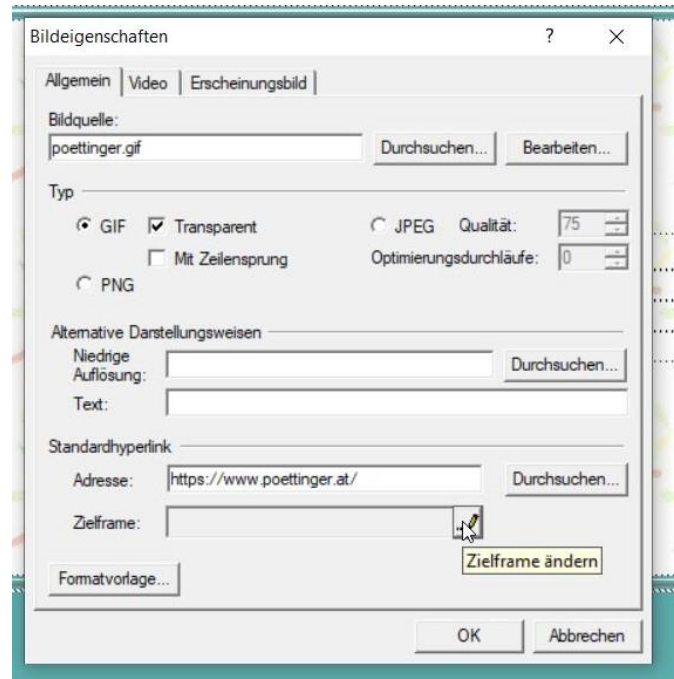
Bildeigenschaften ? ×

Allgemein | Video | Erscheinungsbild

Bildquelle:
poettinger.gif
Durchsuchen...
Bearbeiten...

Typ
GIF
Transparent
Mit Zeilensprung
PNG
JPEG
Qualität: 75
Optimierungsdurchläufe: 0

Alternative Darstellungsweisen
Niedrige Auflösung:
Durchsuchen...
Text:

Standardhyperlink
Adresse: https://www.poettinger.at/
Durchsuchen...
Zielframe:
Zielframe ändern

Formatvorlage...

OK
Abbrechen